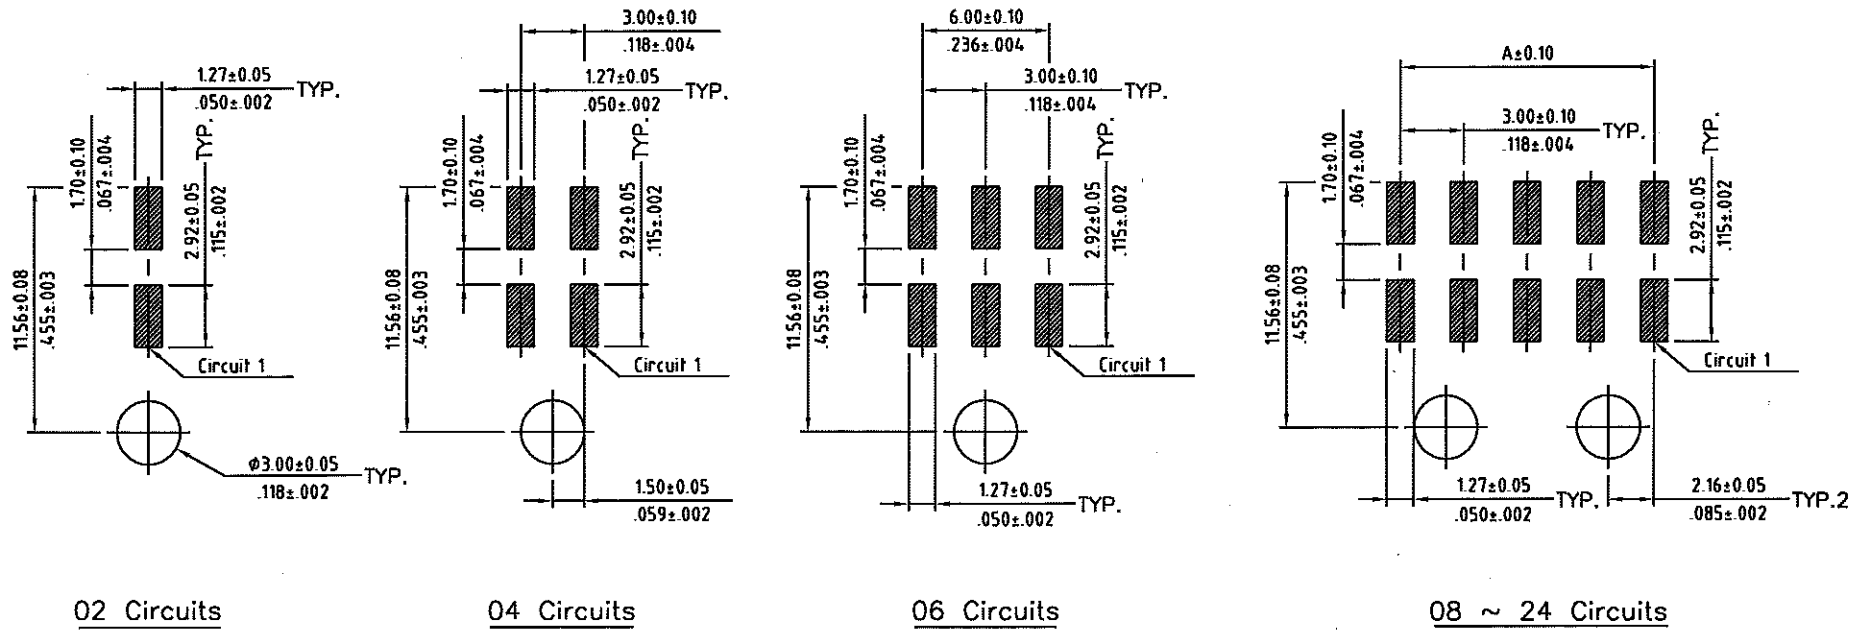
1.27±0.05
.050±.002
TYP.
1.70±0.10
.067±.004
TYP.
2.92±0.05
.115±.002
11.56±0.08
.455±.003
Circuit 1
ϕ3.00±0.05
.118±.002
TYP.

02 Circuits

3.00±0.10
.118±.004
1.27±0.05
.050±.002
TYP.
1.70±0.10
.067±.004
TYP.
2.92±0.05
.115±.002
11.56±0.08
.455±.003
Circuit 1
1.50±0.05
.059±.002

04 Circuits

6.00±0.10
.236±.004
3.00±0.10
.118±.004
TYP.
1.70±0.10
.067±.004
TYP.
2.92±0.05
.115±.002
11.56±0.08
.455±.003
Circuit 1
1.27±0.05
.050±.002
TYP.

06 Circuits

A±0.10
3.00±0.10
.118±.004
TYP.
TYP.
1.70±0.10
.067±.004
2.92±0.05
.115±.002
11.56±0.08
.455±.003
Circuit 1
1.27±0.05
.050±.002
TYP.
2.16±0.05
.085±.002
TYP.2

08 ~ 24 Circuits